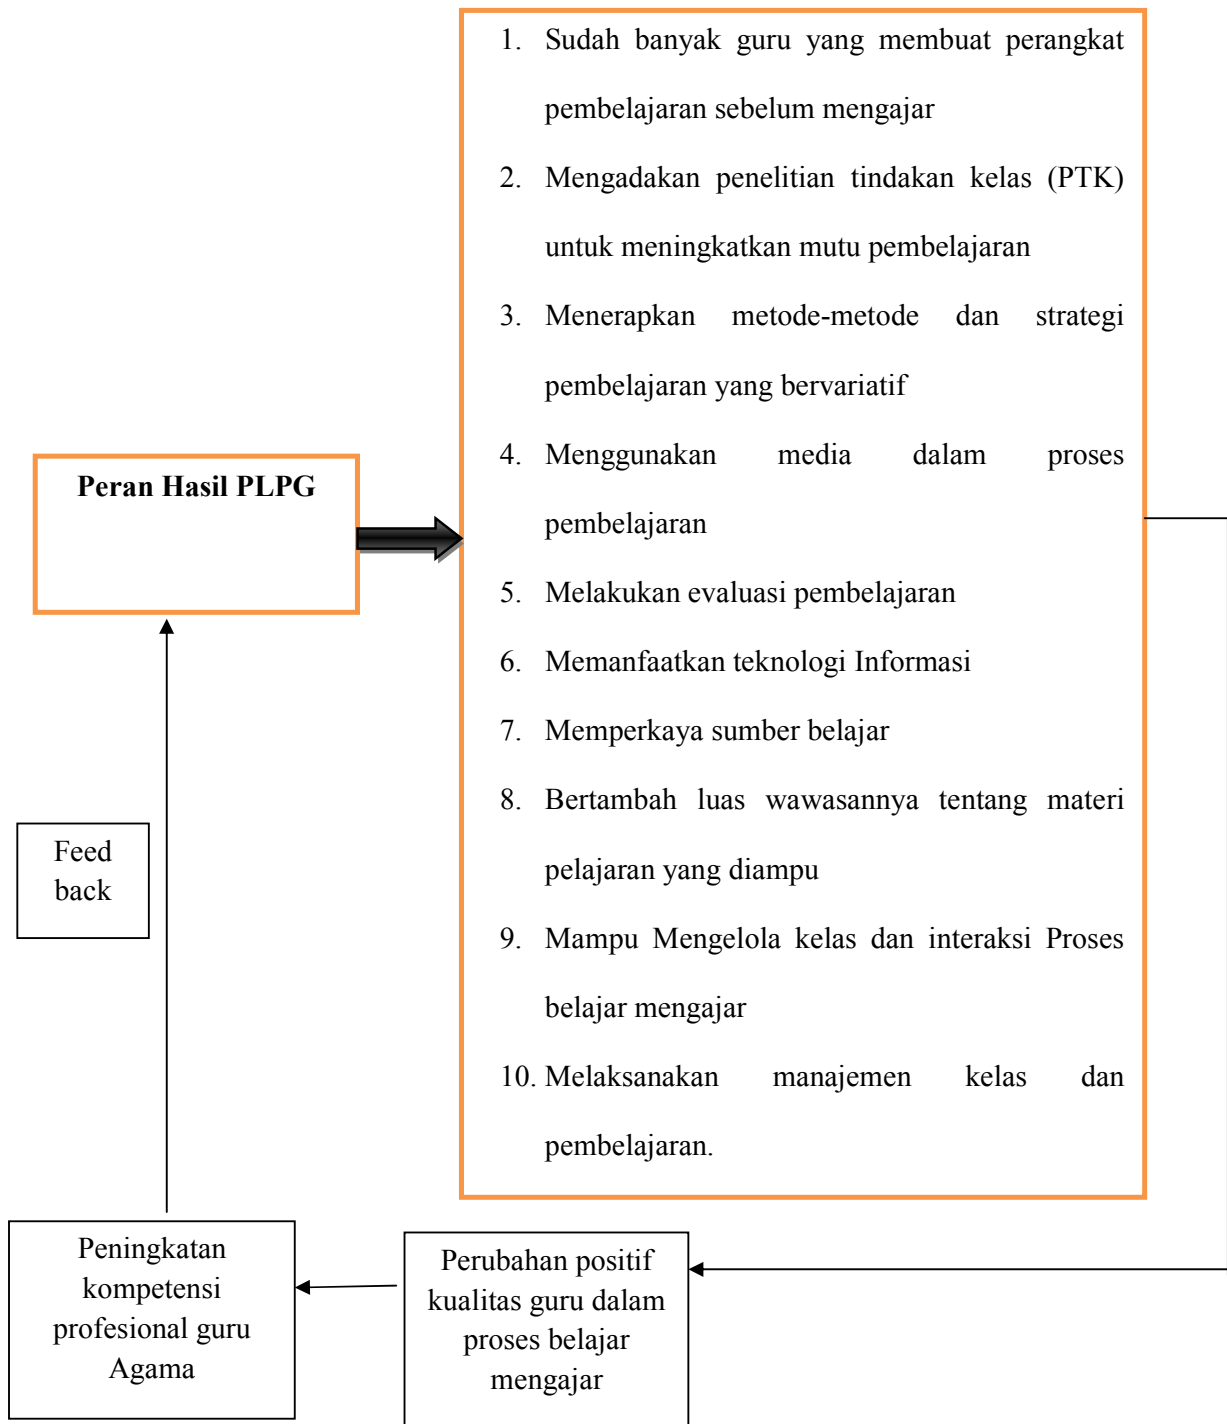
Peran Hasil PLPG

1. Sudah banyak guru yang membuat perangkat pembelajaran sebelum mengajar
2. Mengadakan penelitian tindakan kelas (PTK) untuk meningkatkan mutu pembelajaran
3. Menerapkan metode-metode dan strategi pembelajaran yang bervariatif
4. Menggunakan media dalam proses pembelajaran
5. Melakukan evaluasi pembelajaran
6. Memanfaatkan teknologi Informasi
7. Memperkaya sumber belajar
8. Bertambah luas wawasannya tentang materi pelajaran yang diampu
9. Mampu Mengelola kelas dan interaksi Proses belajar mengajar
10. Melaksanakan manajemen kelas dan pembelajaran.

Feed back

Peningkatan kompetensi profesional guru Agama

Perubahan positif kualitas guru dalam proses belajar mengajar